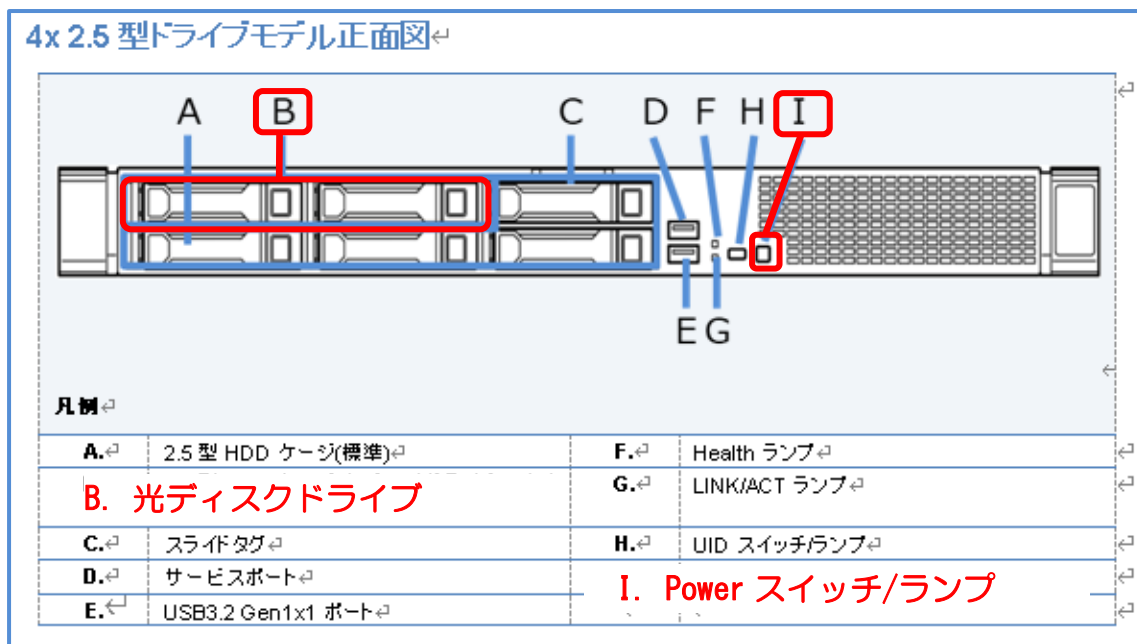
4x 2.5 型ドライブモデル正面図

A B C D F H I

E G

凡例

| | | | |
|---|---|---|---|
| A. | 2.5 型 HDD ケージ(標準) | F. | Health ランプ |
| B. 光ディスクドライブ | | G. | LINK/ACT ランプ |
| C. | スライドタグ | H. | UID スイッチ/ランプ |
| D. | サービスポート | I. Power スイッチ/ランプ | |
| E. | USB3.2 Gen1x1 ポート | | |